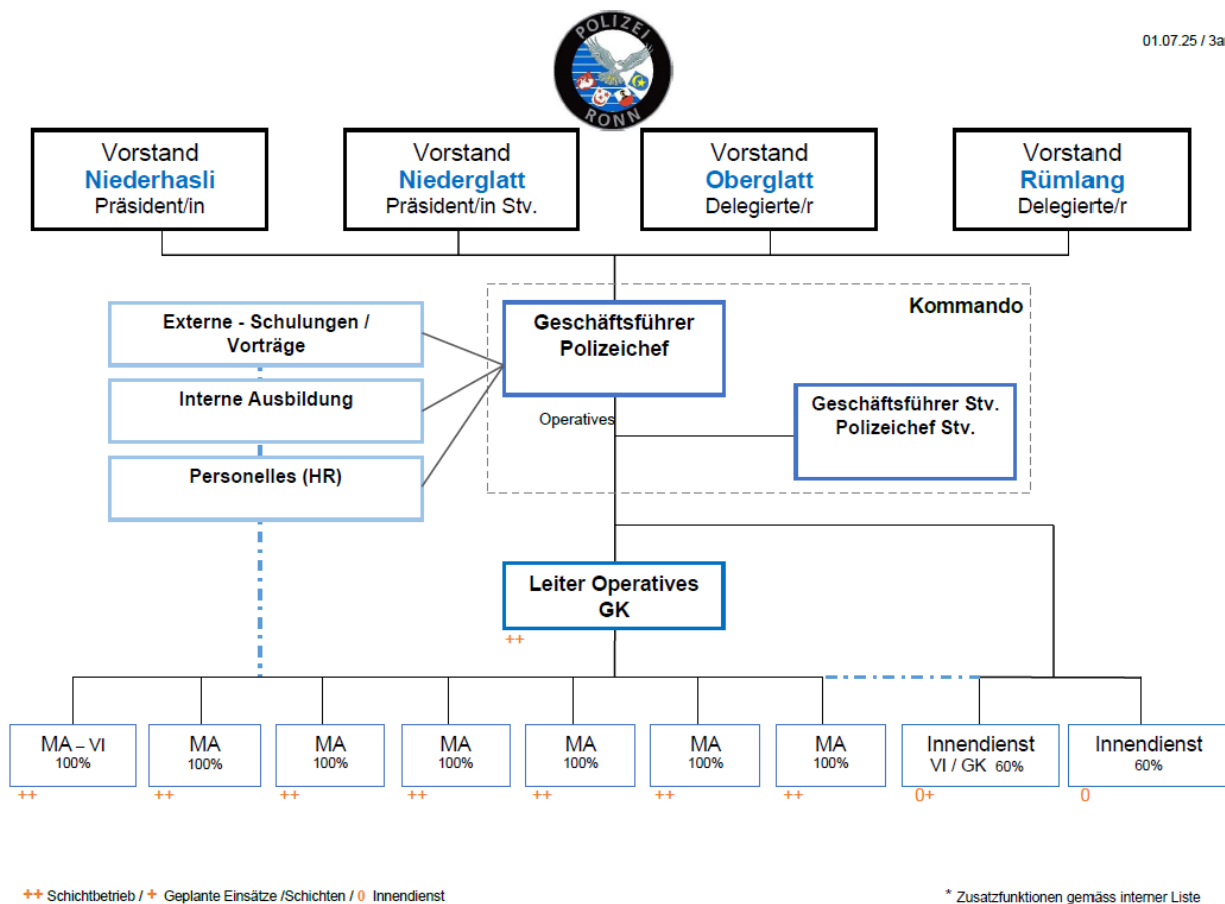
POLIZEI
RONN

01.07.25 / 3a

Vorstand
Niederhasli
Präsident/in

Vorstand
Niederglatt
Präsident/in Stv.

Vorstand
Oberglatt
Delegierte/r

Vorstand
Rümlang
Delegierte/r

Kommando

Externe - Schulungen / Vorträge

Interne Ausbildung

Personelles (HR)

Geschäftsführer Polizeichef

Operatives

Geschäftsführer Stv. Polizeichef Stv.

Leiter Operatives GK
++

MA – VI 100%
++

MA 100%
++

MA 100%
++

MA 100%
++

MA 100%
++

MA 100%
++

MA 100%
++

Innendienst VI / GK 60%
0+

Innendienst 60%
0

++ Schichtbetrieb / + Geplante Einsätze /Schichten / 0 Innendienst

* Zusatzfunktionen gemäss interner Liste